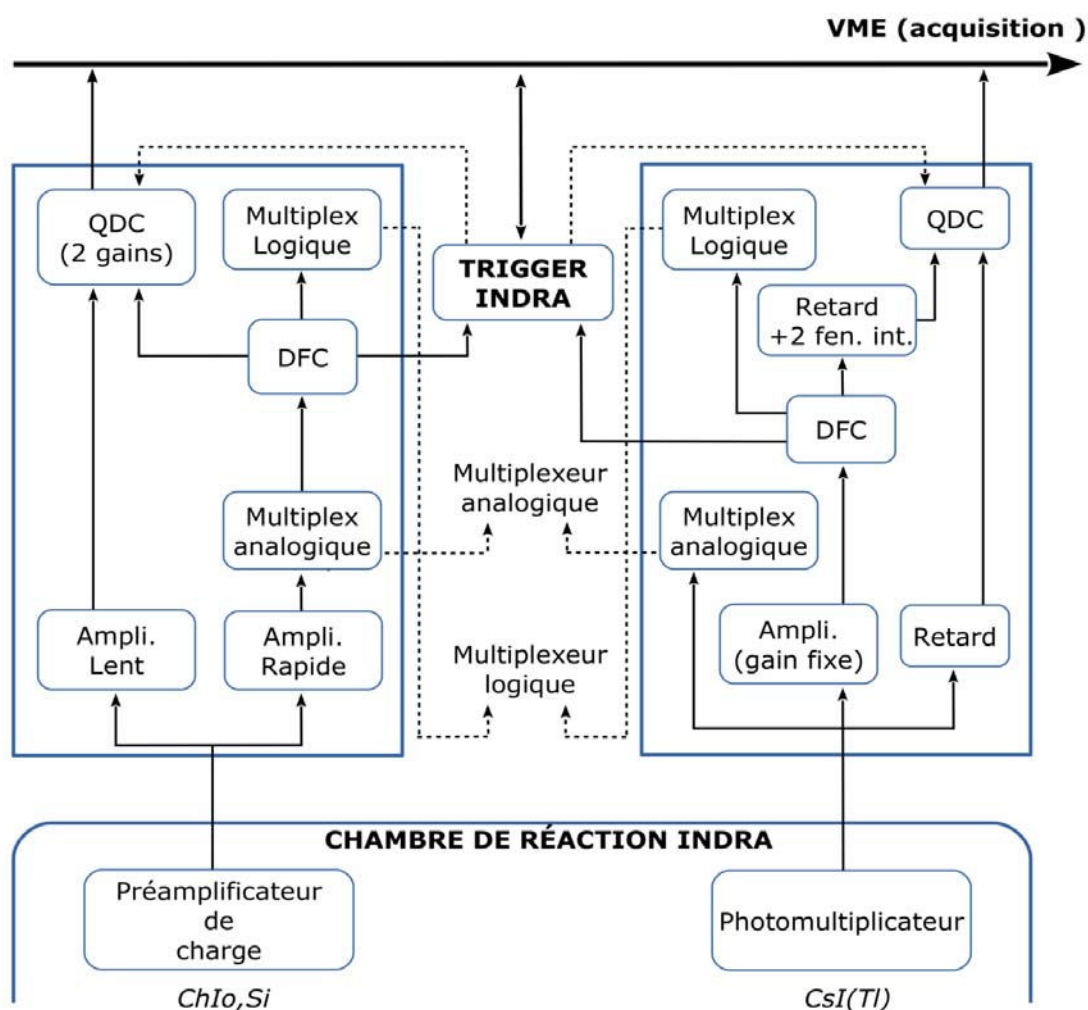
VME (acquisition )

QDC (2 gains)

Multiplex Logique

TRIGGER INDRA

Multiplex Logique

QDC

DFC

Retard +2 fen. int.

DFC

Multiplexeur analogique

Multiplex analogique

Multiplex analogique

Ampli. Lent

Ampli. Rapide

Multiplexeur logique

Ampli. (gain fixe)

Retard

CHAMBRE DE RÉACTION INDRA

Préamplificateur de charge

Photomultiplicateur

ChIo,Si

CsI(Tl)